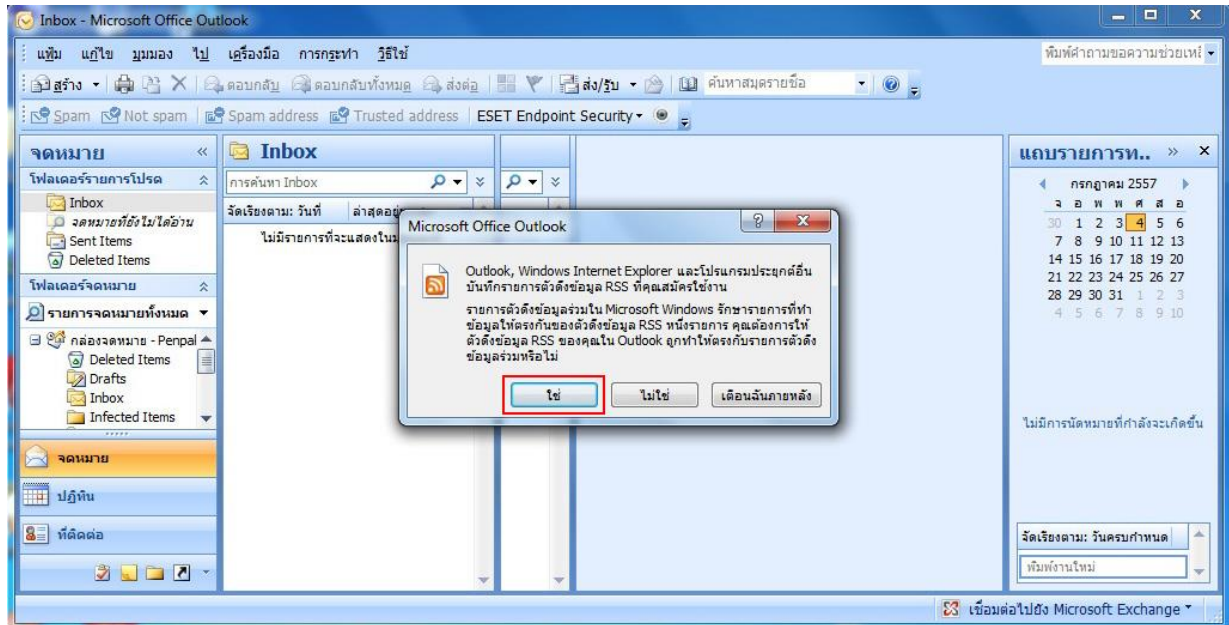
Inbox - Microsoft Office Outlook

แฟ้ม แก้ไข มุมมอง ไป เครื่องมือ การกระทำ วิธีใช้

พิมพ์คำถามขอความช่วยเหลื

สร้าง ตอบกลับ ตอบกลับทั้งหมด ส่งต่อ ส่ง/รับ ค้นหาสมุดรายชื่อ

Spam Not spam Spam address Trusted address ESET Endpoint Security

จดหมาย

โฟลเดอร์รายการโปรด

Inbox

จดหมายที่ยังไม่ได้อ่าน

Sent Items

Deleted Items

โฟลเดอร์จดหมาย

รายการจดหมายทั้งหมด

กล่องจดหมาย - Penpal

Deleted Items

Drafts

Inbox

Infected Items

จดหมาย

ปฏิทิน

ที่ติดต่อ

Inbox

การค้นหา Inbox

จัดเรียงตาม: วันที่ ล่าสุดอยู่

ไม่มีรายการที่จะแสดงในม

Microsoft Office Outlook

Outlook, Windows Internet Explorer และโปรแกรมประยุกต์อื่น บันทึกรายการตัวดึงข้อมูล RSS ที่คุณสมัครใช้งาน

รายการตัวดึงข้อมูลร่วมใน Microsoft Windows รักษารายการที่ทำข้อมูลให้ตรงกันของตัวดึงข้อมูล RSS หนึ่งรายการ คุณต้องการให้ตัวดึงข้อมูล RSS ของคุณใน Outlook ถูกทำให้ตรงกับรายการตัวดึงข้อมูลร่วมหรือไม่

ใช่ ไม่ใช่ เตือนฉันภายหลัง

แถบรายการท..

กรกฎาคม 2557

| จ | อ | พ | พ | ศ | ส | อ |
|---|---|---|---|---|---|---|
| 30 | 1 | 2 | 3 | 4 | 5 | 6 |
| 7 | 8 | 9 | 10 | 11 | 12 | 13 |
| 14 | 15 | 16 | 17 | 18 | 19 | 20 |
| 21 | 22 | 23 | 24 | 25 | 26 | 27 |
| 28 | 29 | 30 | 31 | 1 | 2 | 3 |
| 4 | 5 | 6 | 7 | 8 | 9 | 10 |

ไม่มีการนัดหมายที่กำลังจะเกิดขึ้น

จัดเรียงตาม: วันครบกำหนด

พิมพ์งานใหม่

เชื่อมต่อไปยัง Microsoft Exchange